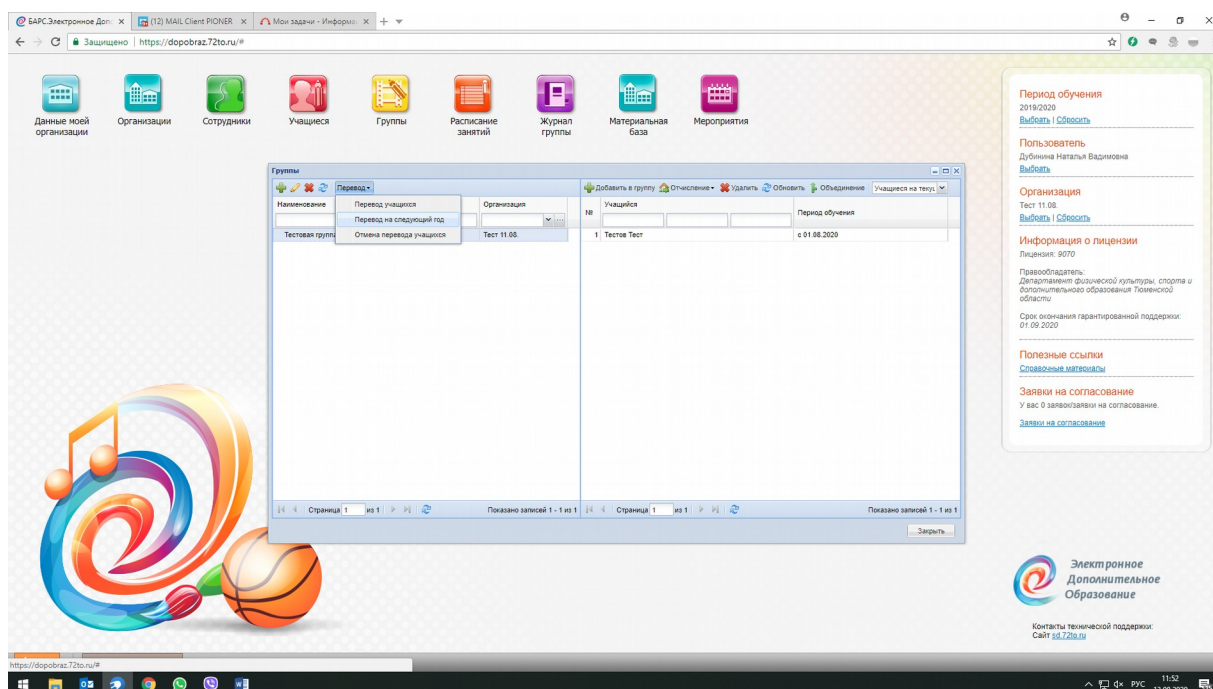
БАРС.Электронное Доп ×
(12) MAIL Client PIONER ×
Мои задачи - Информа ×

Защищено | https://dopobraz.72to.ru/#

Данные моей организации
Организации
Сотрудники
Учащиеся
Группы
Расписание занятий
Журнал группы
Материальная база
Мероприятия

Группы

Перевод ▾
Перевод учащихся
Перевод на следующий год
Отмена перевода учащихся

| Наименование | Организация |
|---|---|
| Тестовая группа | Тест 11.08. |

Добавить в группу
Отчисление ▾
Удалить
Обновить
Объединение
Учащиеся на теку

| № | Учащийся | | | Период обучения |
|---|---|---|---|---|
| 1 | Тестов Тест | | | с 01.08.2020 |

Страница 1 из 1
Показано записей 1 - 1 из 1
Страница 1 из 1
Показано записей 1 - 1 из 1

Закрыть

Период обучения
2019/2020
Выбрать | Сбросить

Пользователь
Дубинина Наталья Вадимовна
Выбрать

Организация
Тест 11.08.
Выбрать | Сбросить

Информация о лицензии
Лицензия: 9070

Правообладатель:
Департамент физической культуры, спорта и дополнительного образования Тюменской области

Срок окончания гарантированной поддержки:
01.09.2020

Полезные ссылки
Справочные материалы

Заявки на согласование
У вас 0 заявок/заявки на согласование.

Заявки на согласование

Электронное Дополнительное Образование

Контакты технической поддержки:
Сайт sd.72to.ru

https://dopobraz.72to.ru/#

РУС 11:52